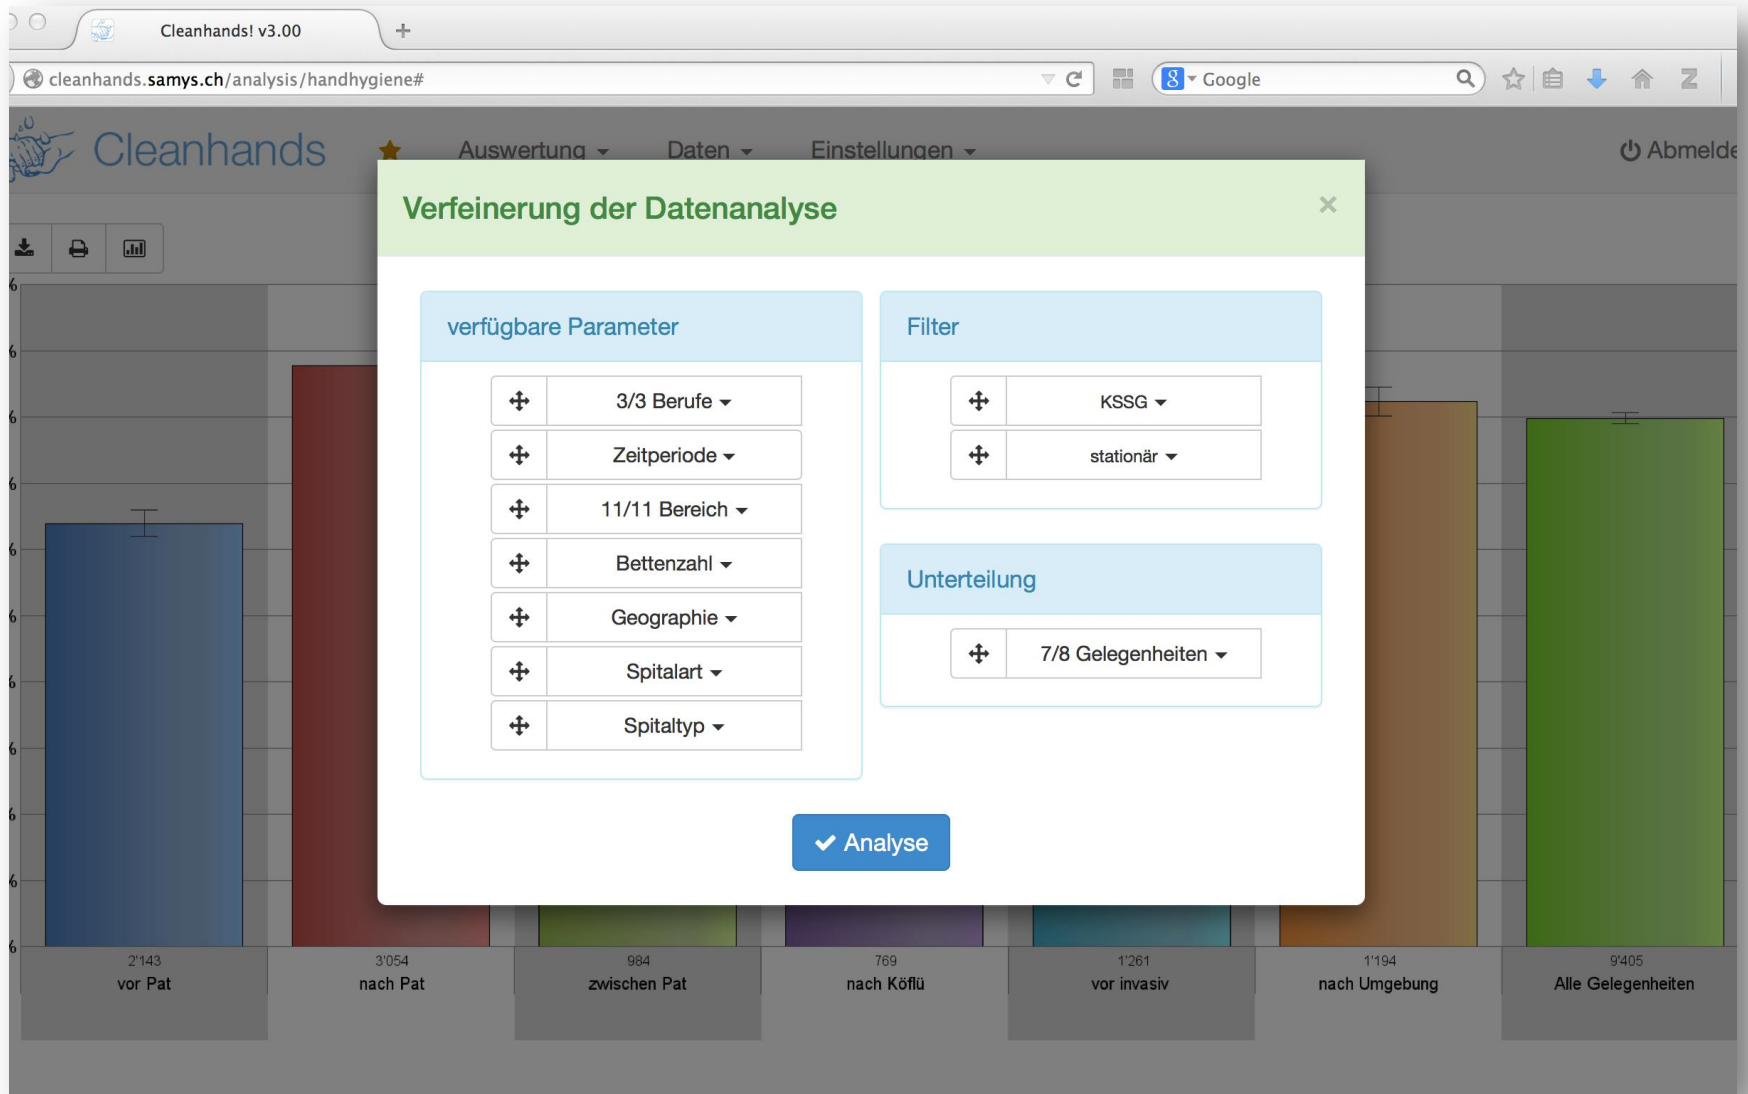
Cleanhands! v3.00

cleanhands.samys.ch/analysis/handhygiene#

Google

Cleanhands

Auswertung Daten Einstellungen

Abmelde

Verfeinerung der Datenanalyse

×

verfügbare Parameter

3/3 Berufe

Zeitperiode

11/11 Bereich

Bettenzahl

Geographie

Spitalart

Spitaltyp

Filter

KSSG

stationär

Unterteilung

7/8 Gelegenheiten

Analyse

2'143
vor Pat

3'054
nach Pat

984
zwischen Pat

769
nach Köflü

1'261
vor invasiv

1'194
nach Umgebung

9'405
Alle Gelegenheiten